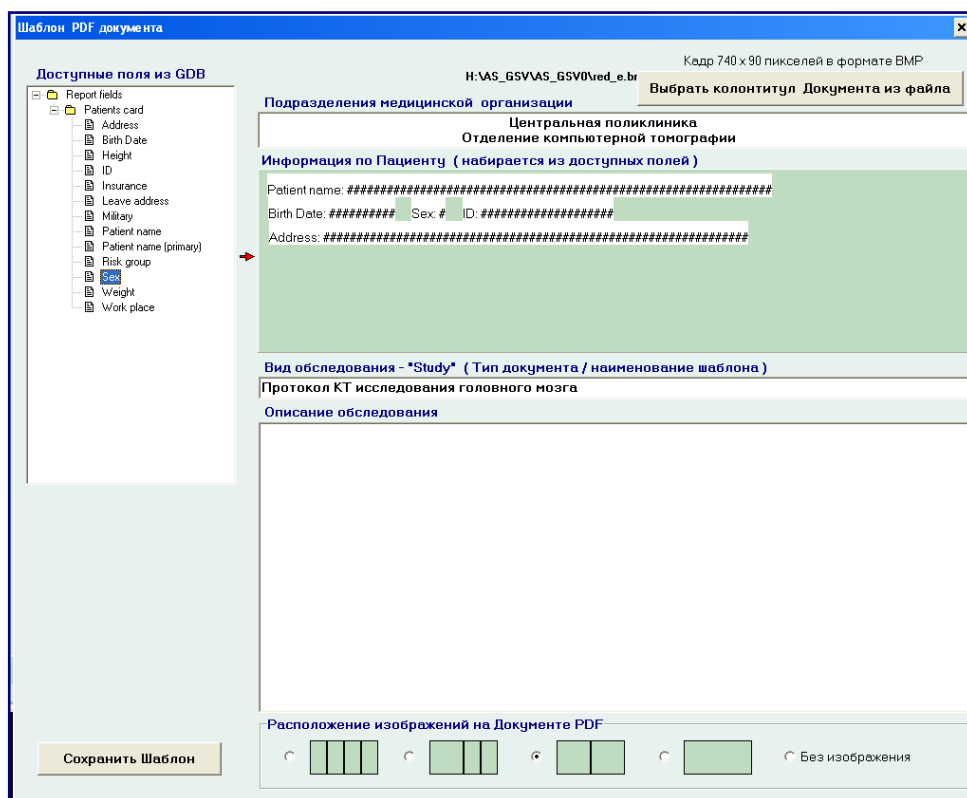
Шаблон PDF документа

Доступные поля из GDB

Report fields
Patients card
Address
Birth Date
Height
ID
Insurance
Leave address
Military
Patient name
Patient name (primary)
Risk group
Sex
Weight
Work place

Кадр 740 x 90 пикселей в формате BMP
H:\AS_GSV\AS_GSV0\red_e.br
Выбрать колонтитул Документа из файла

Подразделения медицинской организации
Центральная поликлиника
Отделение компьютерной томографии

Информация по Пациенту (набирается из доступных полей)
Patient name: ############################################################
Birth Date: ######### Sex: # ID: #################
Address: ##########################################################

Вид обследования - "Study" (Тип документа / наименование шаблона)
Протокол КТ исследования головного мозга

Описание обследования

Расположение изображений на Документе PDF

Без изображения

Сохранить Шаблон